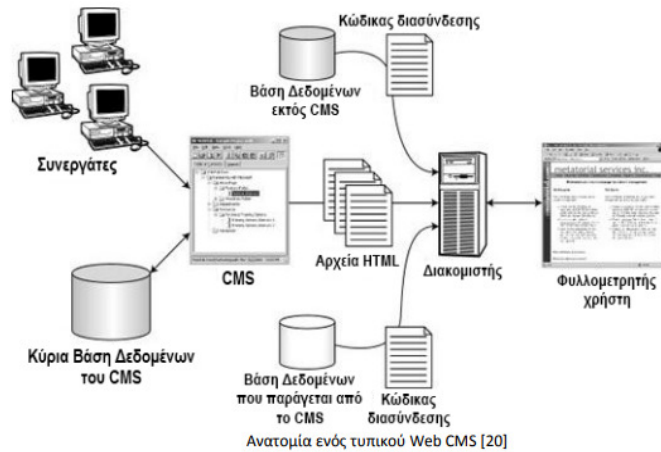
Κώδικας διασύνδεσης

Βάση Δεδομένων εκτός CMS

Συνεργάτες

CMS

Αρχεία HTML

Διακομιστής

metamaterial services inc

Φυλλομετρητής χρήστη

Κύρια Βάση Δεδομένων του CMS

Βάση Δεδομένων που παράγεται από το CMS

Κώδικας διασύνδεσης

Ανατομία ενός τυπικού Web CMS [20]